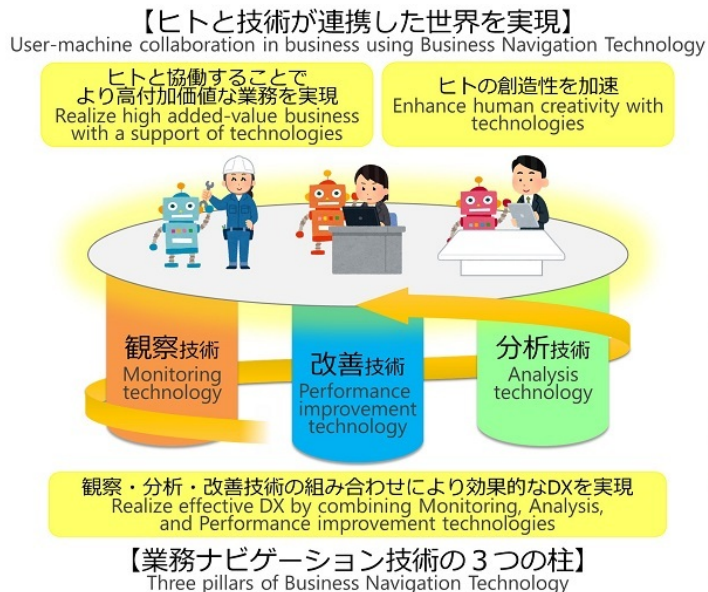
【ヒトと技術が連携した世界を実現】
User-machine collaboration in business using Business Navigation Technology

ヒトと協働することでより高付加価値な業務を実現
Realize high added-value business with a support of technologies

ヒトの創造性を加速
Enhance human creativity with technologies

観察技術
Monitoring technology

改善技術
Performance improvement technology

分析技術
Analysis technology

観察・分析・改善技術の組み合わせにより効果的なDXを実現
Realize effective DX by combining Monitoring, Analysis, and Performance improvement technologies

【業務ナビゲーション技術の３つの柱】
Three pillars of Business Navigation Technology